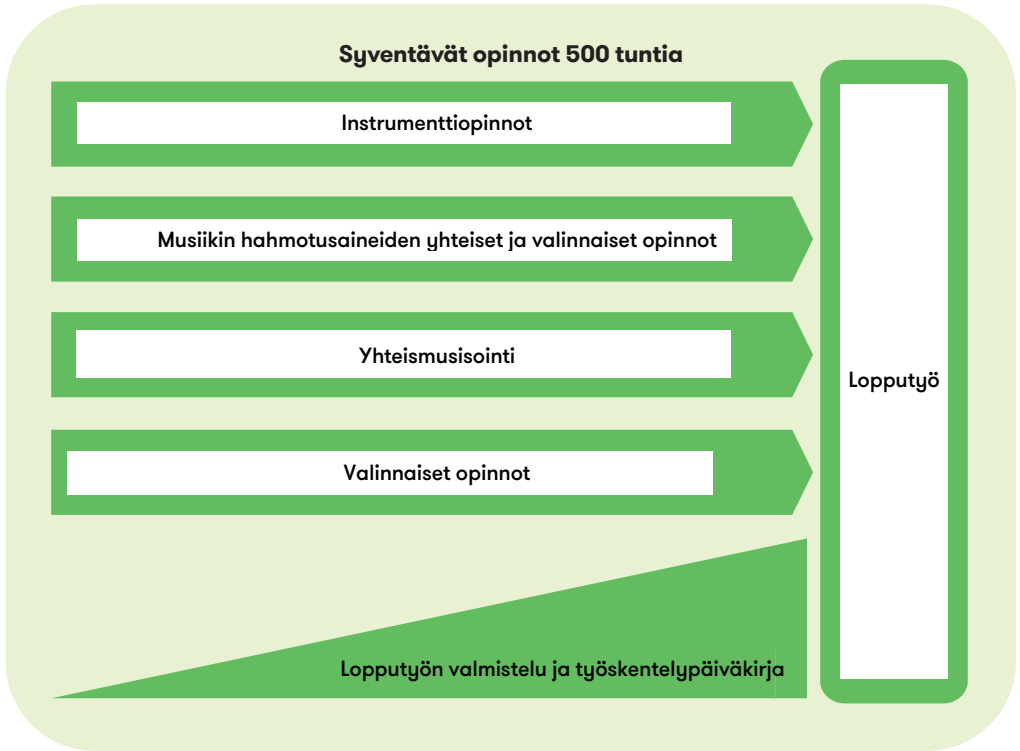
Syventävät opinnot 500 tuntia

Instrumenttiopinnot

Musiikin hahmotusaineiden yhteiset ja valinnaiset opinnot

Yhteismusisointi

Valinnaiset opinnot

Lopputyö

Lopputyön valmistelu ja työskentelypäiväkirja